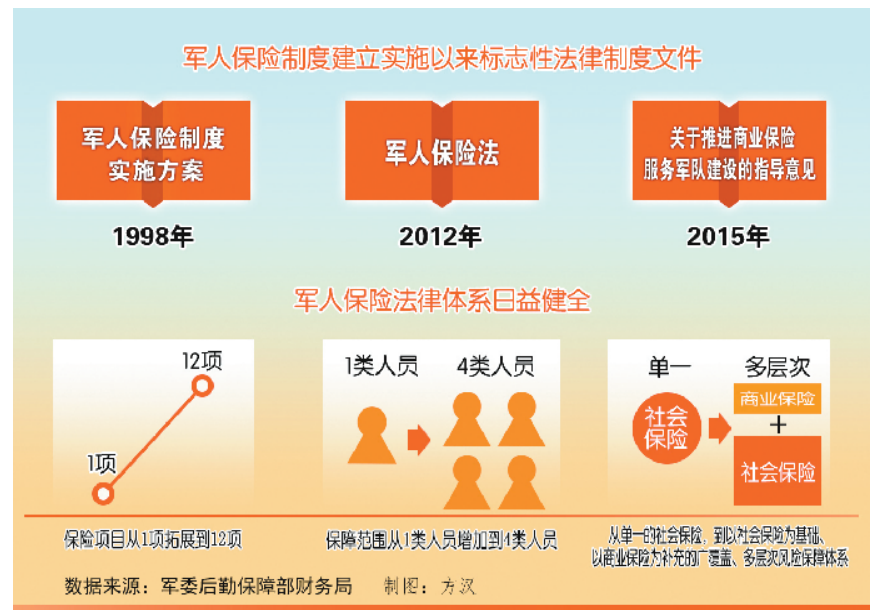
军人保险制度建立实施以来标志性法律制度文件

军人保险制度实施方案

1998年

军人保险法

2012年

关于推进商业保险服务军队建设的指导意见

2015年

军人保险法律体系日益健全

12项

1项

保险项目从1项拓展到12项

1类人员

4类人员

保障范围从1类人员增加到4类人员

单一

多层次

社会保险

商业保险

+

社会保险

从单一的社会保险，到以社会保险为基础、以商业保险为补充的广覆盖、多层次风险保障体系

数据来源：军委后勤保障部财务局　制图：方汉